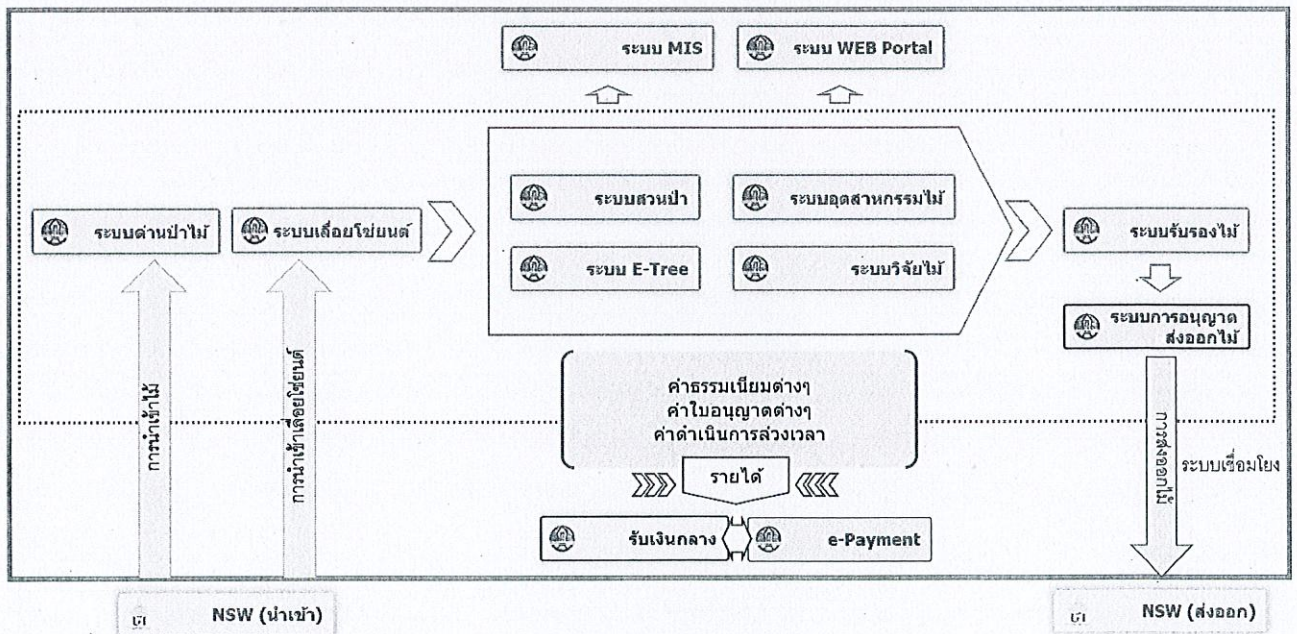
ระบบ MIS

ระบบ WEB Portal

ระบบด่านป่าไม้

ระบบเลื่อยโซ่ยนต์

ระบบสวนป่า

ระบบอุตสาหกรรมไม้

ระบบ E-Tree

ระบบวิจัยไม้

ระบบรับรองไม้

ระบบการอนุญาต ส่งออกไม้

การนำเข้าไม้

การนำเข้าเลื่อยโซ่ยนต์

ค่าธรรมเนียมต่างๆ
ค่าใบอนุญาตต่างๆ
ค่าดำเนินการล่วงเวลา

รายได้

รับเงินกลาง

e-Payment

การส่งออกไม้

ระบบเชื่อมโยง

NSW (นำเข้า)

NSW (ส่งออก)